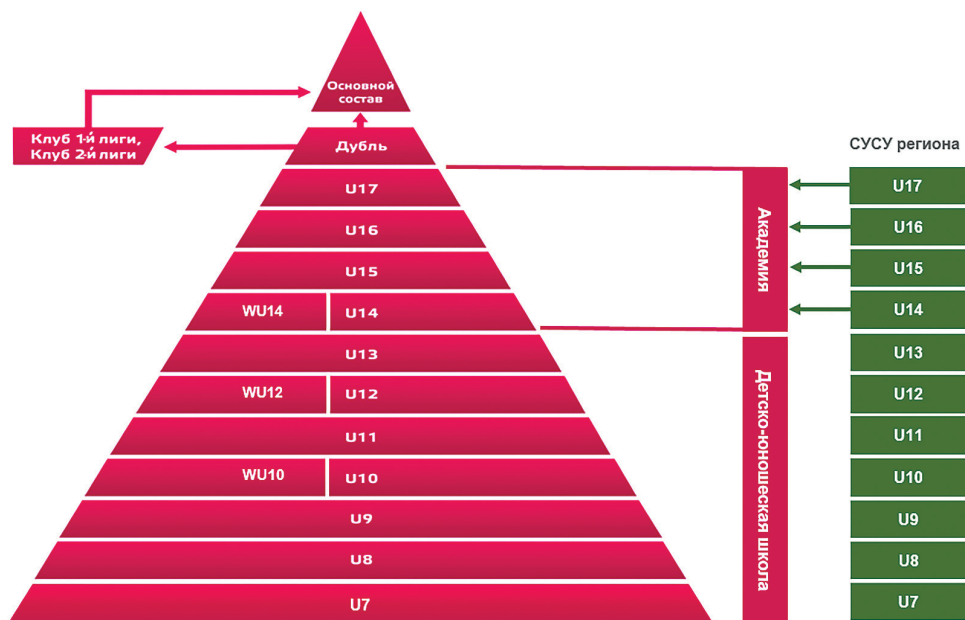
Основной состав

Клуб 1-й лиги,
Клуб 2-й лиги

Дубль

U17

U16

U15

WU14 U14

U13

WU12 U12

U11

WU10 U10

U9

U8

U7

Академия

Детско-юношеская школа

СУСУ региона

U17

U16

U15

U14

U13

U12

U11

U10

U9

U8

U7